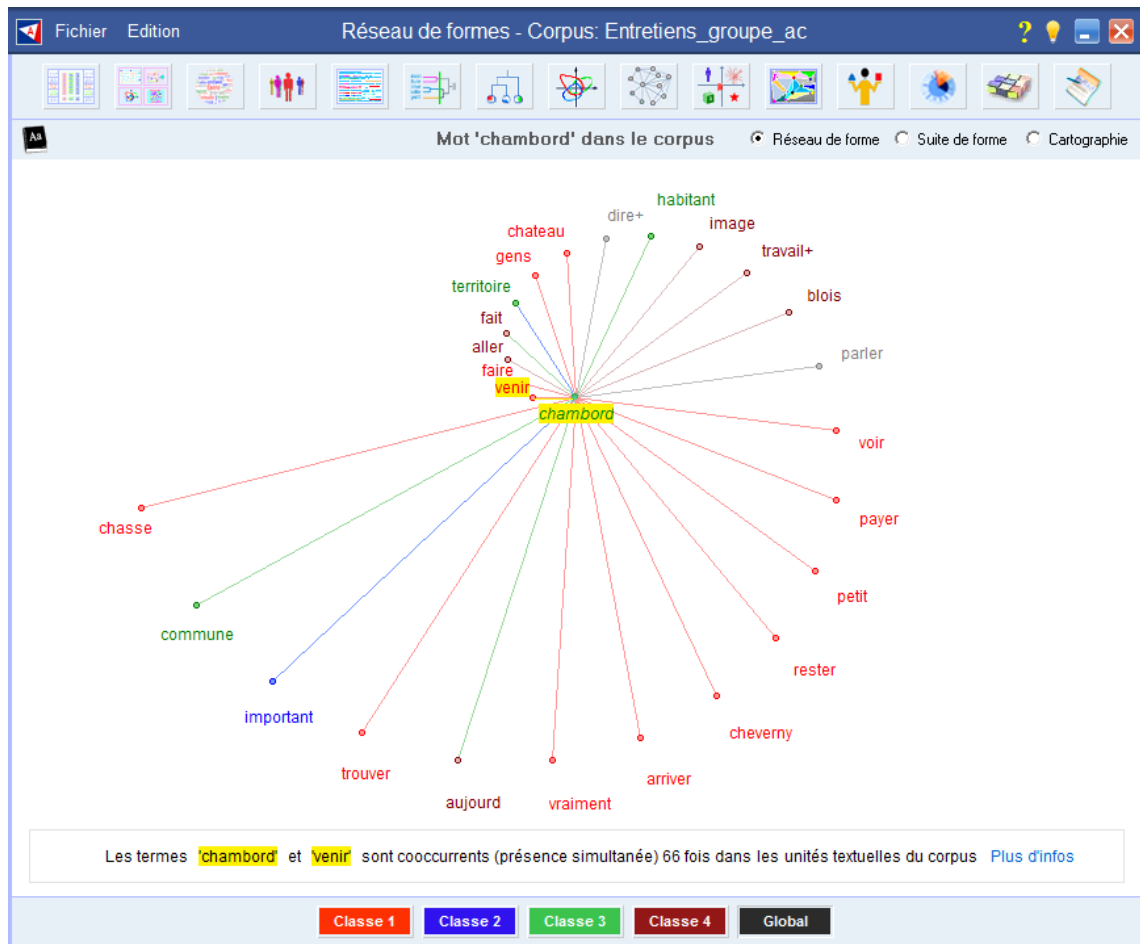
Fichier Edition

Réseau de formes - Corpus: Entretiens_groupe_ac

?

Aa

Mot 'chambord' dans le corpus

Réseau de forme Suite de forme Cartographie

habitant
dire+
chateau
image
gens
travail+
territoire
blois
fait
aller
parler
faire
venir
chambord
voir
chasse
payer
petit
commune
rester
important
cheverny
trouver
arriver
aujourd
vraiment

Les termes 'chambord' et 'venir' sont cooccurrents (présence simultanée) 66 fois dans les unités textuelles du corpus Plus d'infos

Classe 1 Classe 2 Classe 3 Classe 4 Global